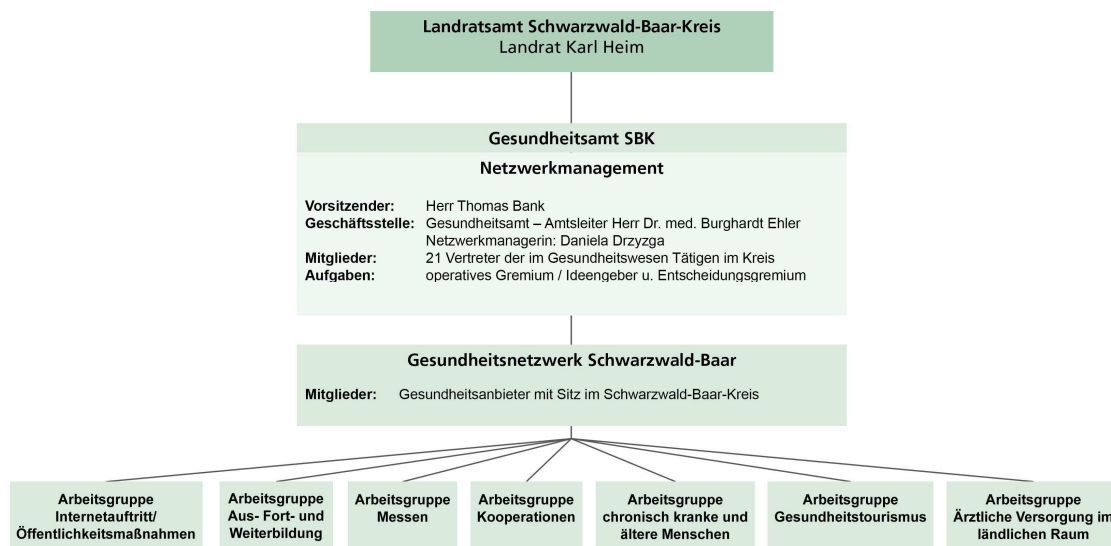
Landratsamt Schwarzwald-Baar-Kreis
Landrat Karl Heim

Gesundheitsamt SBK

Netzwerkmanagement

Vorsitzender: Herr Thomas Bank
Geschäftsstelle: Gesundheitsamt – Amtsleiter Herr Dr. med. Burghardt Ehler
Netzwerkmanagerin: Daniela Drzyzga
Mitglieder: 21 Vertreter der im Gesundheitswesen Tätigen im Kreis
Aufgaben: operatives Gremium / Ideengeber u. Entscheidungsgremium

Gesundheitsnetzwerk Schwarzwald-Baar

Mitglieder: Gesundheitsanbieter mit Sitz im Schwarzwald-Baar-Kreis

Arbeitsgruppe Internetauftritt/ Öffentlichkeitsmaßnahmen

Arbeitsgruppe Aus- Fort- und Weiterbildung

Arbeitsgruppe Messen

Arbeitsgruppe Kooperationen

Arbeitsgruppe chronisch kranke und ältere Menschen

Arbeitsgruppe Gesundheitstourismus

Arbeitsgruppe Ärztliche Versorgung im ländlichen Raum